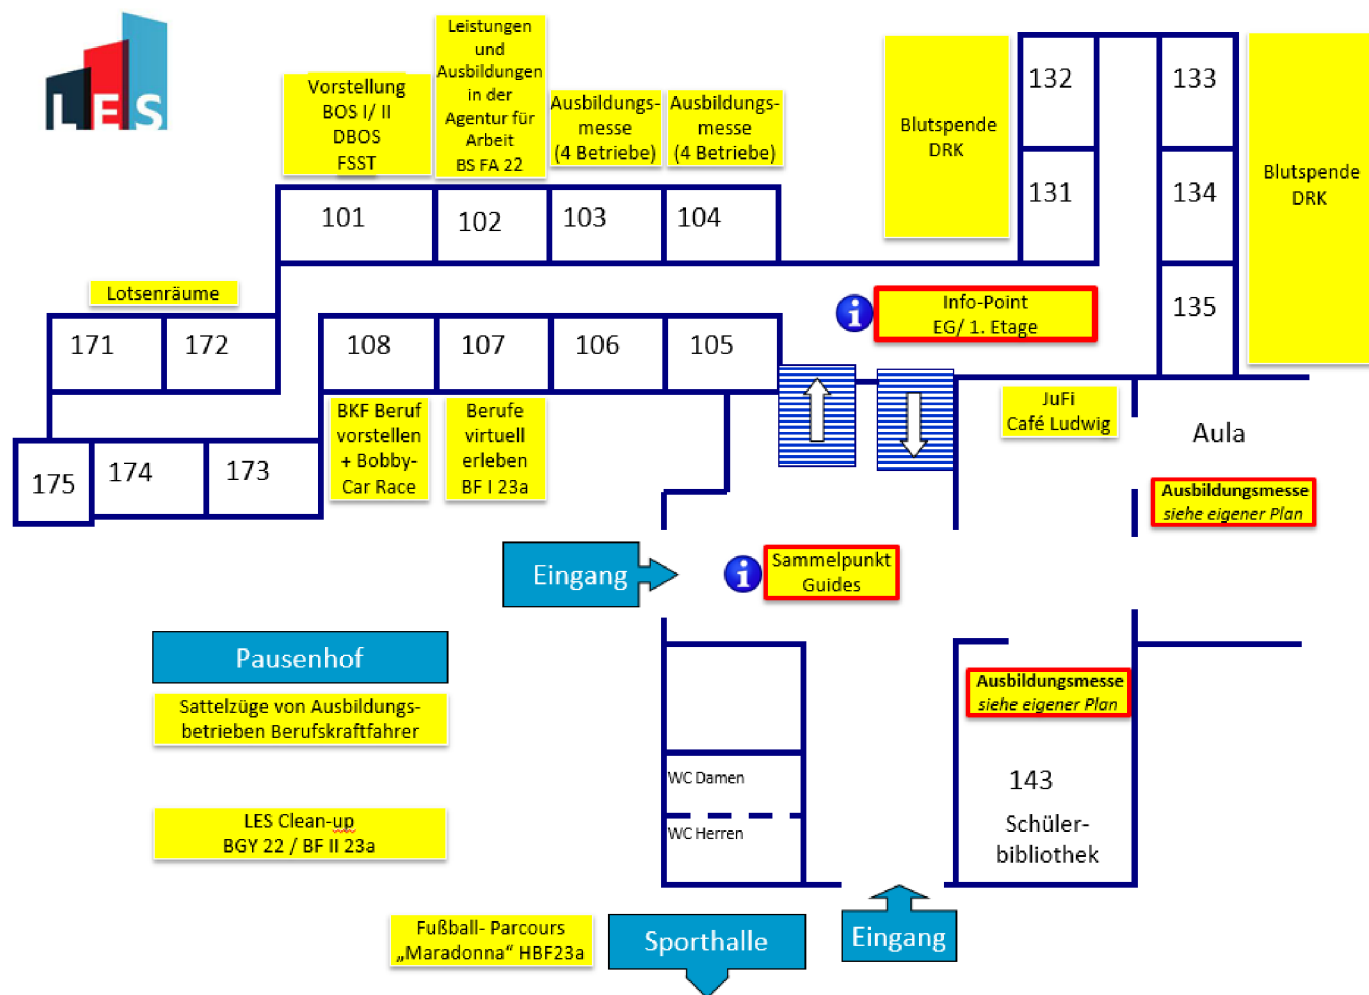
LES

Vorstellung BOS I/ II DBOS FSST

Leistungen und Ausbildungen in der Agentur für Arbeit BS FA 22

Ausbildungsmesse (4 Betriebe)

Ausbildungsmesse (4 Betriebe)

Blutspende DRK

132

133

131

134

Blutspende DRK

101

102

103

104

Lotsenräume

Info-Point EG/ 1. Etage

135

171

172

108

107

106

105

JuFi Café Ludwig

Aula

175

174

173

BKF Beruf vorstellen + Bobby-Car Race

Berufe virtuell erleben BF I 23a

Ausbildungsmesse siehe eigener Plan

Eingang

Sammelpunkt Guides

Pausenhof

Sattelzüge von Ausbildungsbetrieben Berufskraftfahrer

Ausbildungsmesse siehe eigener Plan

WC Damen

143

Schülerbibliothek

WC Herren

LES Clean-up BGY 22 / BF II 23a

Fußball- Parcours „Maradonna“ HBF23a

Sporthalle

Eingang